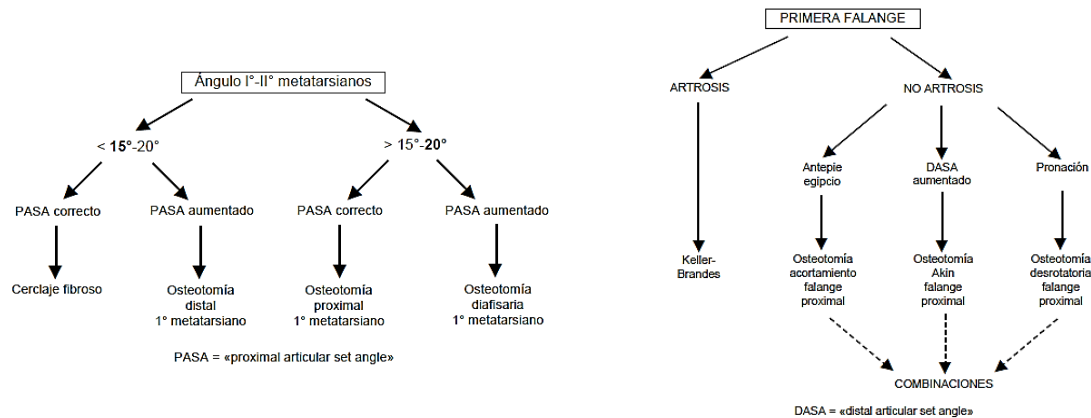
Ángulo I°-II° metatarsianos

< **15°**-20°

> 15°-**20°**

PASA correcto

Cerclaje fibroso

PASA aumentado

Osteotomía distal 1° metatarsiano

PASA correcto

Osteotomía proximal 1° metatarsiano

PASA aumentado

Osteotomía diafisaria 1° metatarsiano

PASA = «proximal articular set angle»

PRIMERA FALANGE

ARTROSIS

Keller-Brandes

NO ARTROSIS

Antepie egipcio

Osteotomía acortamiento falange proximal

DASA aumentado

Osteotomía Akin falange proximal

Pronación

Osteotomía desrotatoria falange proximal

COMBINACIONES

DASA = «distal articular set angle»